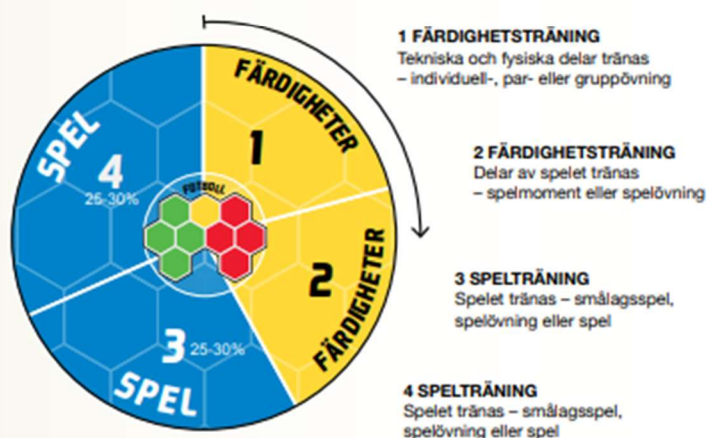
FÄRDIGHETER

1

SPEL

4

25-30%

FOTBOLL

2

FÄRDIGHETER

3

25-30%

SPEL

1 FÄRDIGHETSTRÄNING
Tekniska och fysiska delar tränas – individuell-, par- eller gruppövning

2 FÄRDIGHETSTRÄNING
Delar av spelet tränas – spelmoment eller spelövning

3 SPELTRÄNING
Spelet tränas – smålagsspel, spelövning eller spel

4 SPELTRÄNING
Spelet tränas – smålagsspel, spelövning eller spel